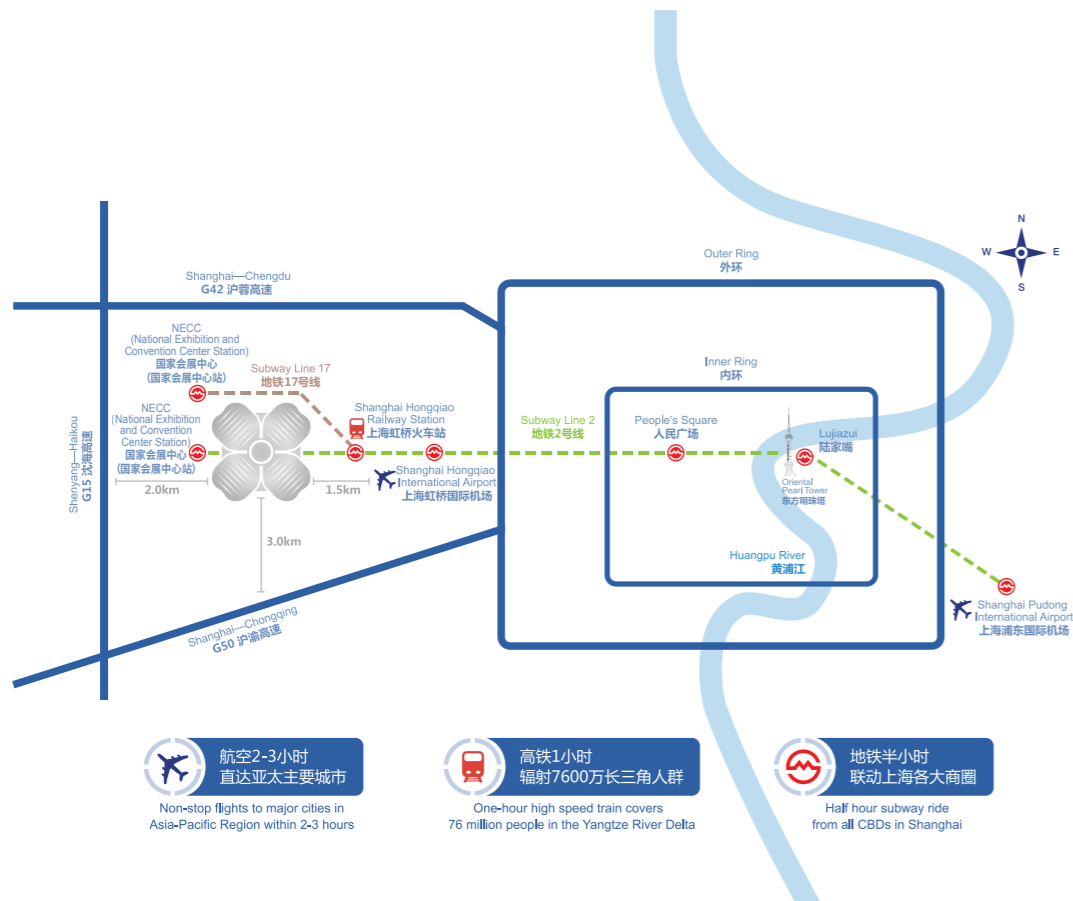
N
W
E
S

Outer Ring
外环

Shanghai—Chengdu
G42 沪蓉高速

NECC
(National Exhibition and Convention Center Station)
国家会展中心
(国家会展中心站)

Subway Line 17
地铁17号线

Inner Ring
内环

NECC
(National Exhibition and Convention Center Station)
国家会展中心
(国家会展中心站)

Shanghai Hongqiao Railway Station
上海虹桥火车站

Subway Line 2
地铁2号线

People's Square
人民广场

Lujiazui
陆家嘴

Shenyang—Haikou
G15 沈海高速

2.0km
1.5km

Shanghai Hongqiao International Airport
上海虹桥国际机场

Oriental Pearl Tower
东方明珠塔

3.0km

Huangpu River
黄浦江

Shanghai—Chongqing
G50 沪渝高速

Shanghai Pudong International Airport
上海浦东国际机场

航空2-3小时
直达亚太主要城市
Non-stop flights to major cities in Asia-Pacific Region within 2-3 hours

高铁1小时
辐射7600万长三角人群
One-hour high speed train covers 76 million people in the Yangtze River Delta

地铁半小时
联动上海各大商圈
Half hour subway ride from all CBDs in Shanghai